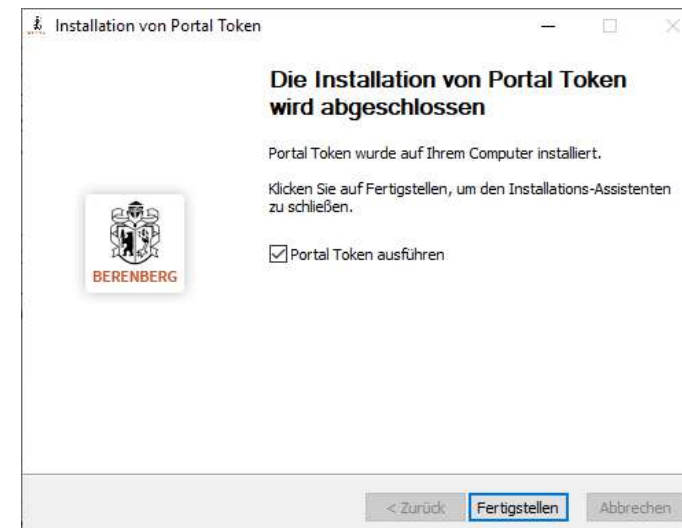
Installation von Portal Token

Die Installation von Portal Token wird abgeschlossen

Portal Token wurde auf Ihrem Computer installiert.

Klicken Sie auf Fertigstellen, um den Installations-Assistenten zu schließen.

Portal Token ausführen

BERENBERG

< Zurück Fertigstellen Abbrechen